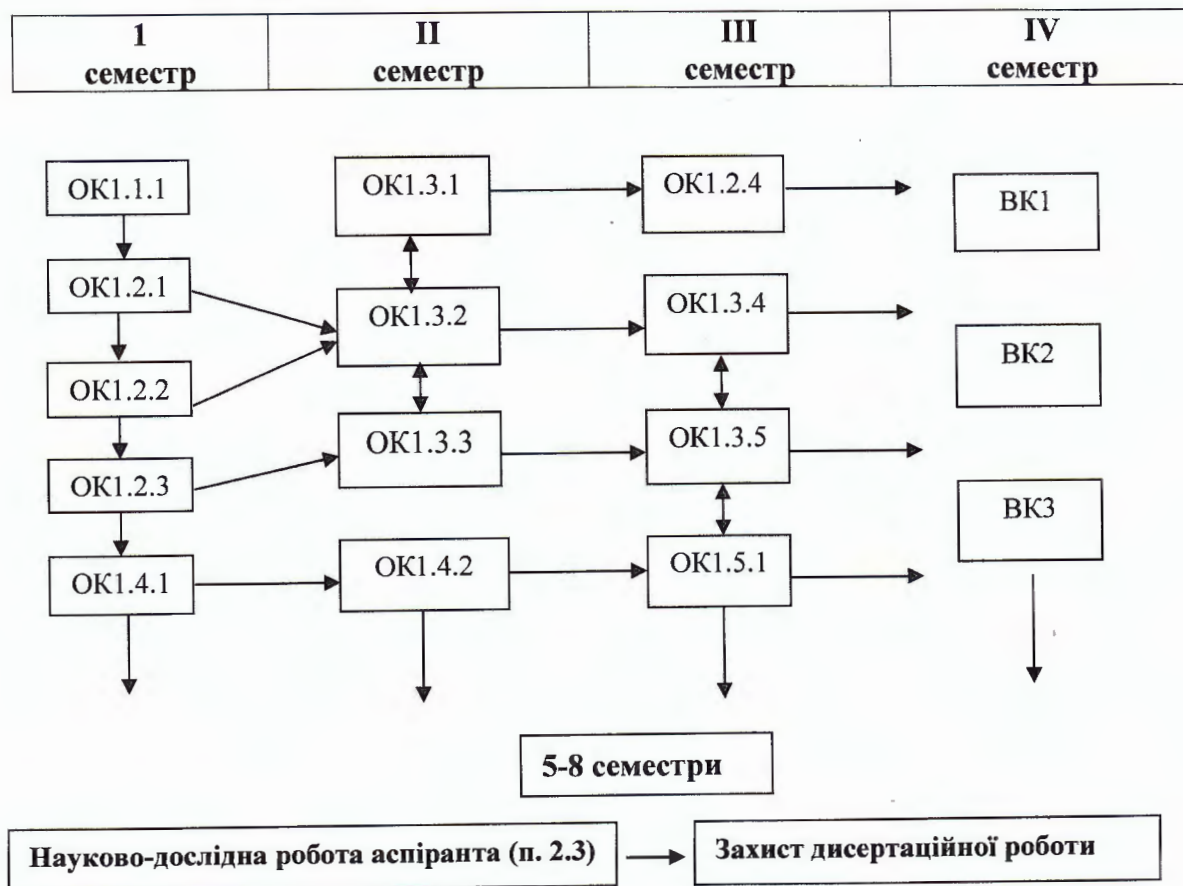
| 1 семестр | II семестр | III семестр | IV семестр |
|---|---|---|---|

ОК1.1.1
ОК1.2.1
ОК1.2.2
ОК1.2.3
ОК1.4.1

ОК1.3.1
ОК1.3.2
ОК1.3.3
ОК1.4.2

ОК1.2.4
ОК1.3.4
ОК1.3.5
ОК1.5.1

ВК1
ВК2
ВК3

5-8 семестри

Науково-дослідна робота аспіранта (п. 2.3)

Захист дисертаційної роботи